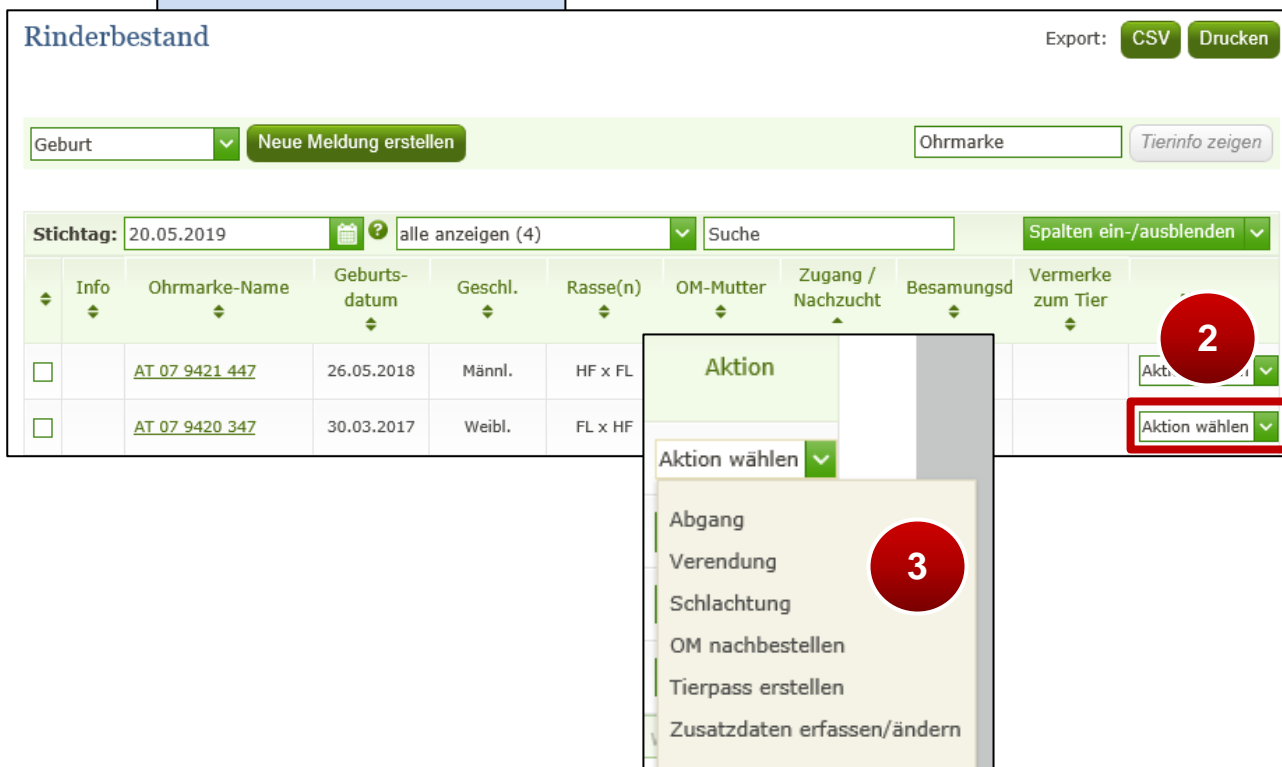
Rinderbestand

Export: CSV Drucken

Geburt Neue Meldung erstellen

Ohrmarke Tierinfo zeigen

Stichtag: 20.05.2019 alle anzeigen (4) Suche Spalten ein-/ausblenden

| | Info | Ohrmarke-Name | Geburts-datum | Geschl. | Rasse(n) | OM-Mutter | Zugang / Nachzucht | Besamungsd | Vermerke zum Tier | |
|---|---|---|---|---|---|---|---|---|---|---|
| | | AT 07 9421 447 | 26.05.2018 | Männl. | HF x FL | | | | | Akti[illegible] |
| | | AT 07 9420 347 | 30.03.2017 | Weibl. | FL x HF | | | | | Aktion wählen |

2

Aktion

Aktion wählen

Abgang
Verendung
Schlachtung
OM nachbestellen
Tierpass erstellen
Zusatzdaten erfassen/ändern

3